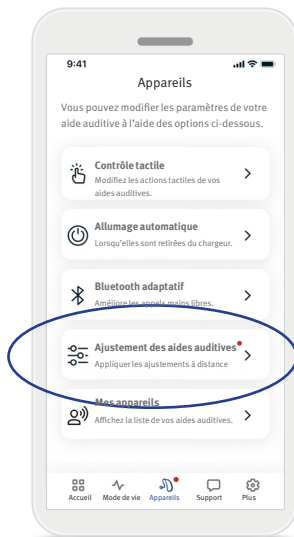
9:41

Appareils

Vous pouvez modifier les paramètres de votre aide auditive à l'aide des options ci-dessous.

Contrôle tactile
Modifiez les actions tactiles de vos aides auditives.

Allumage automatique
Lorsqu'elles sont retirées du chargeur.

Bluetooth adaptatif
Améliore les appels mains libres.

Ajustement des aides auditives
Appliquer les ajustements à distance

Mes appareils
Affichez la liste de vos aides auditives.

Accueil
Mode de vie
Appareils
Support
Plus